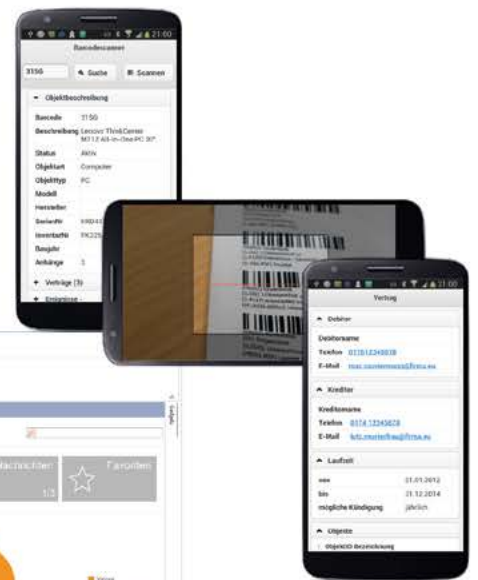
21:00

Barcodescanner

3150

Suche

Scannen

Objektbeschreibung

Barcode 3150

Beschreibung Lenovo ThinkCentre M712 All-in-One PC 20"

Status Aktiv

Objektart Computer

Objekttyp PC

Modell

Hersteller

Seriennr. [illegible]

InventarNr. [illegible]

Baujahr

Anhänge 1

Verträge (3)

Ereignisse

21:00

Vertrag

Debitor

Debitorname

Telefon 01761234567

E-Mail max.mustermann@firma.eu

Kreditor

Kreditorname

Telefon 0174 12345678

E-Mail lutz.musterfrau@firma.eu

Laufzeit

von 01.01.2012

bis 31.12.2014

mögliche Kündigung jährlich

Objekte

ObjektID Bezeichnung

Nachrichten

1/3

Favoriten